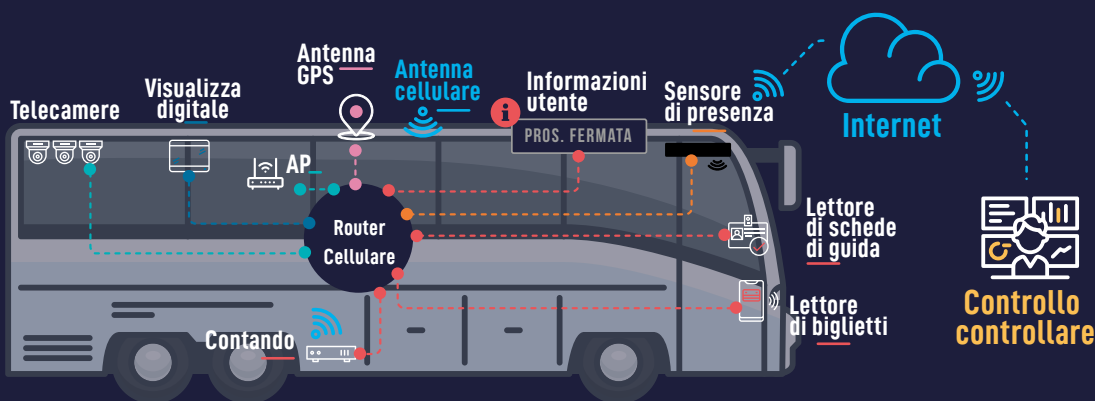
Antenna GPS

Antenna cellulare

Informazioni utente

Sensore di presenza

Internet

Telecamere

Visualizza digitale

AP

PROS. FERMATA

Router Cellulare

Lettore di schede di guida

Lettore di biglietti

Contando

Controllo controllare